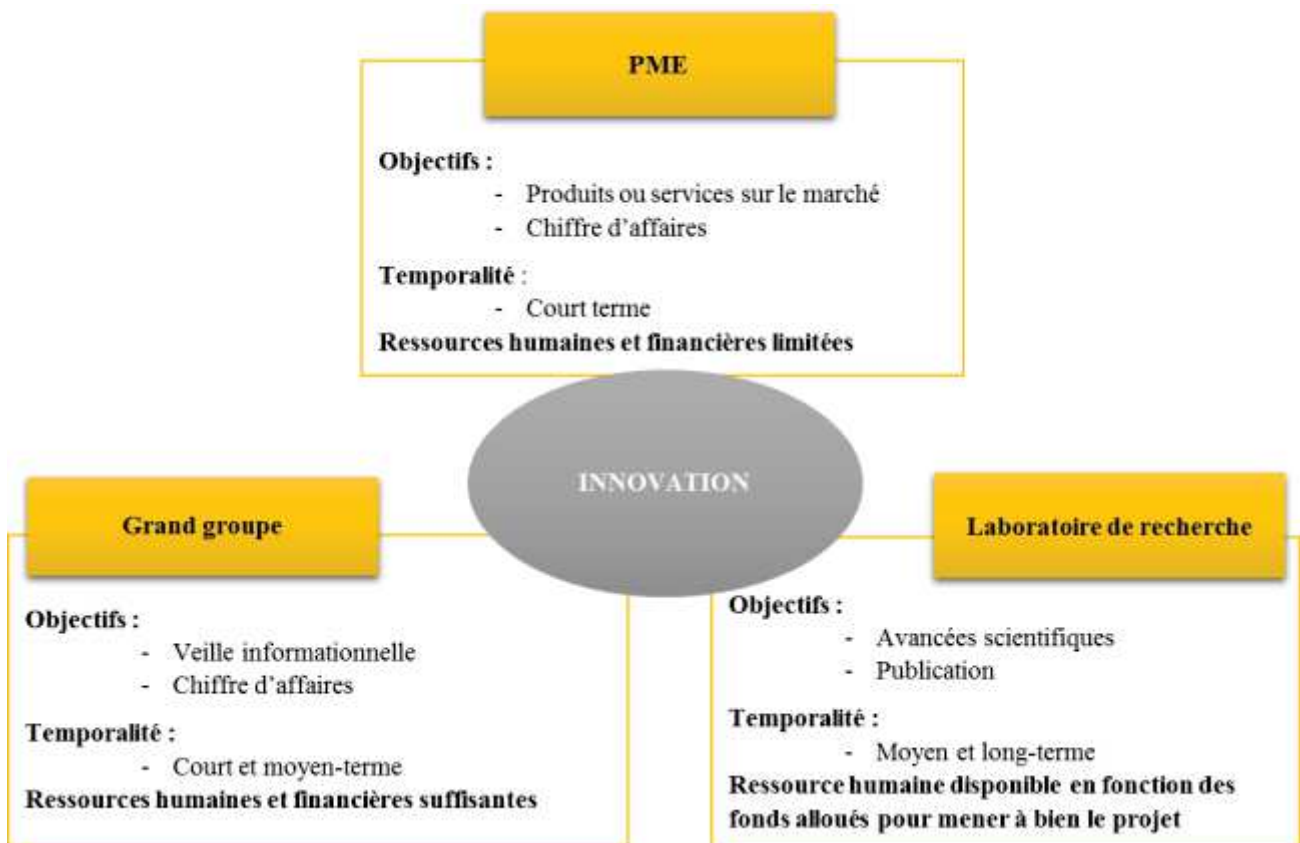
PME

Objectifs :
- Produits ou services sur le marché
- Chiffre d'affaires

Temporalité :
- Court terme

Ressources humaines et financières limitées

INNOVATION

Grand groupe

Objectifs :
- Veille informationnelle
- Chiffre d'affaires

Temporalité :
- Court et moyen-terme

Ressources humaines et financières suffisantes

Laboratoire de recherche

Objectifs :
- Avancées scientifiques
- Publication

Temporalité :
- Moyen et long-terme

Ressource humaine disponible en fonction des fonds alloués pour mener à bien le projet